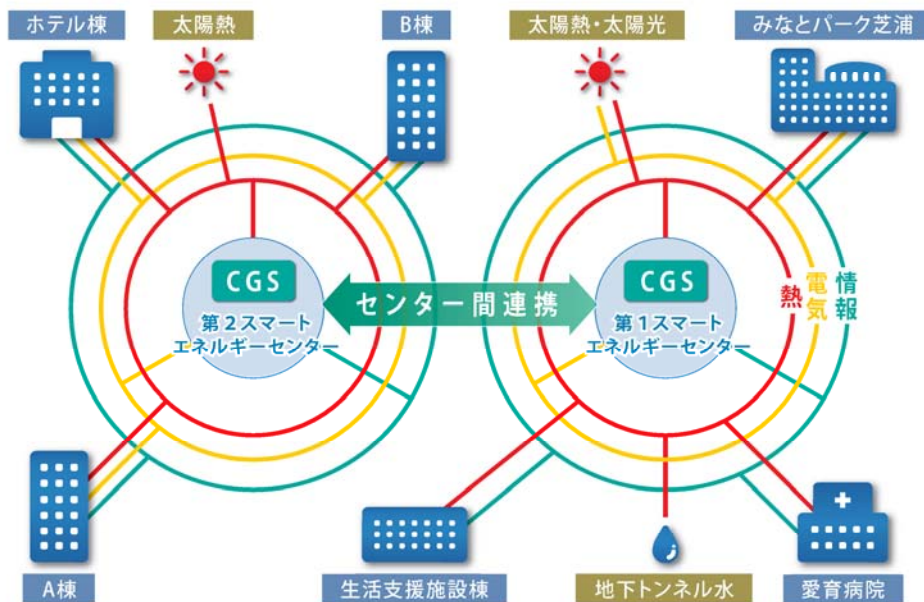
ホテル棟

太陽熱

B棟

太陽熱・太陽光

みなとパーク芝浦

CGS
第2スマート
エネルギーセンター

センター間連携

CGS
第1スマート
エネルギーセンター

熱
電気
情報

A棟

生活支援施設棟

地下トンネル水

愛育病院